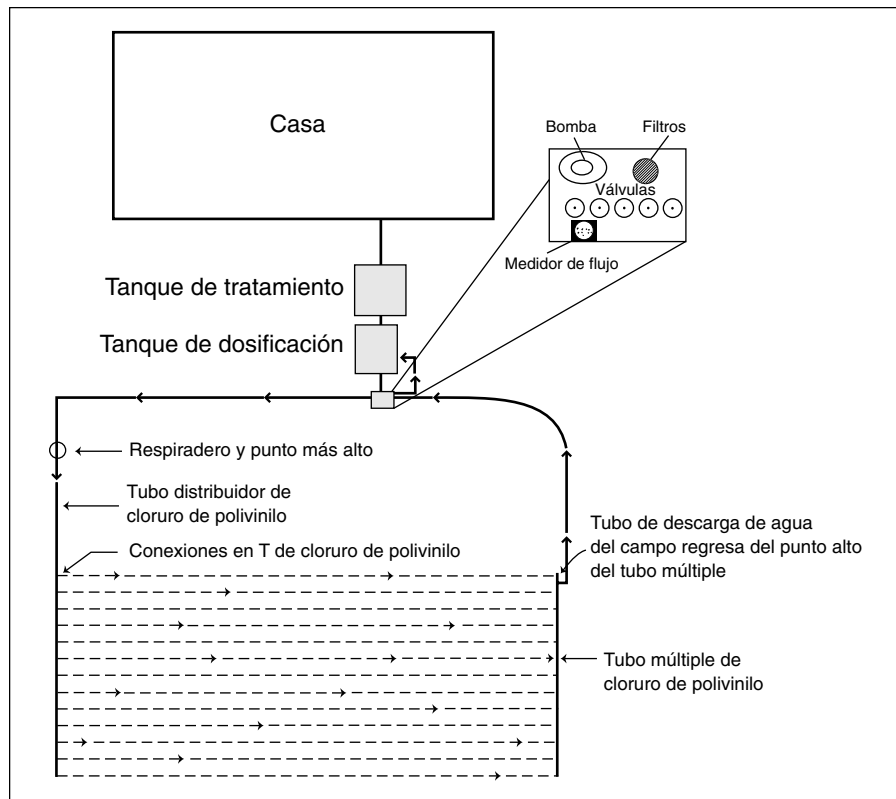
Casa

Bomba

Filtros

Válvulas

Medidor de flujo

Tanque de tratamiento

Tanque de dosificación

Respiradero y punto más alto

Tubo distribuidor de cloruro de polivinilo

Conexiones en T de cloruro de polivinilo

Tubo de descarga de agua del campo regresa del punto alto del tubo múltiple

Tubo múltiple de cloruro de polivinilo